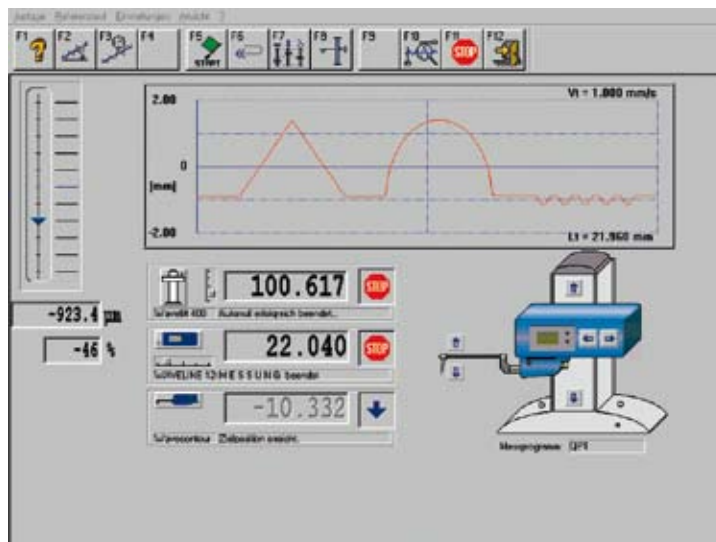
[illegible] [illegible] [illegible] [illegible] 2

F1 F2 F3 F4 F5 START F6 F7 F8 F9 F10 F11 STOP F12

2.00

Vt = 1.000 mm/s

0

[mm]

-2.00

Lt = 21.960 mm

-923.4 µm

-46 %

100.617 STOP

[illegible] Automat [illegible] beendet.

22.040 STOP

SURFLINE 12-M E S S U N G beendet

-10.332

Waveontour Zielposition erreicht.

Messprogramm: QPR